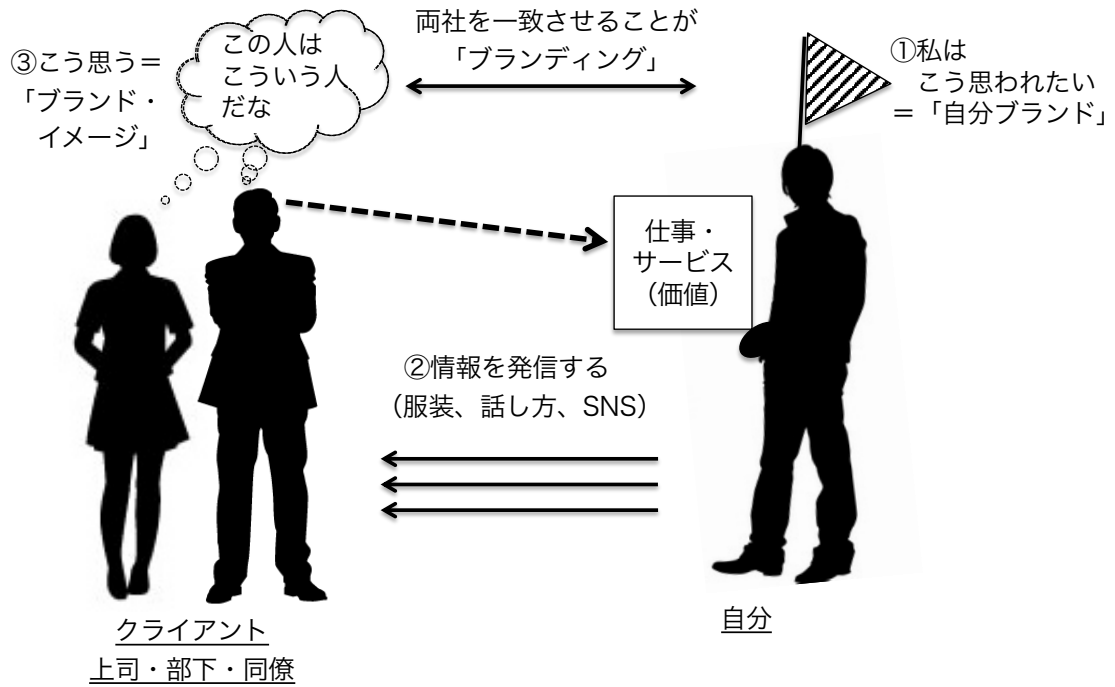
③こう思う＝
「ブランド・
イメージ」

この人は
こういう人
だな

両社を一致させることが
「ブランディング」

①私は
こう思われたい
＝「自分ブランド」

仕事・
サービス
（価値）

②情報を発信する
（服装、話し方、SNS）

クライアント
上司・部下・同僚

自分